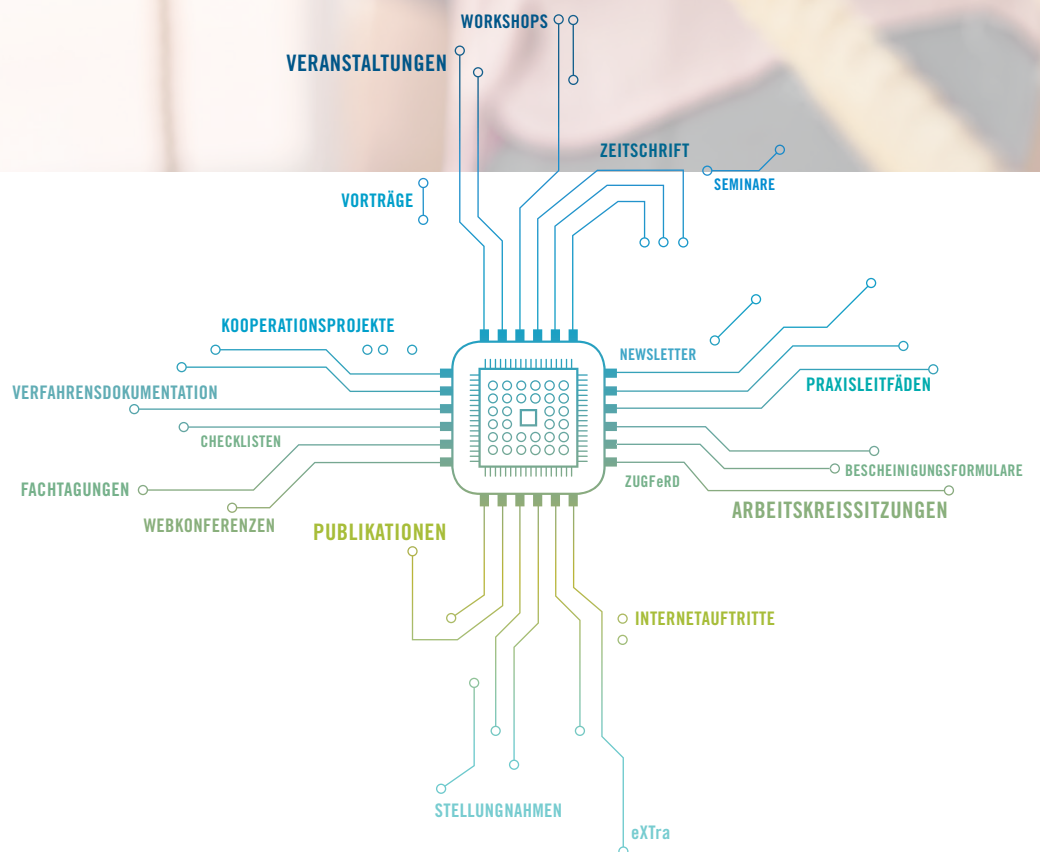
WORKSHOPS

VERANSTALTUNGEN

ZEITSCHRIFT

SEMINARE

VORTRÄGE

KOOPERATIONSPROJEKTE

NEWSLETTER

VERFAHRENSDOKUMENTATION

PRAXISLEITFÄDEN

CHECKLISTEN

BESCHEINIGUNGSFORMULARE

FACHTAGUNGEN

ZUGFeRD

WEBKONFERENZEN

ARBEITSKREISSITZUNGEN

PUBLIKATIONEN

INTERNETAUFTRITTE

STELLUNGNAHMEN

eXTra